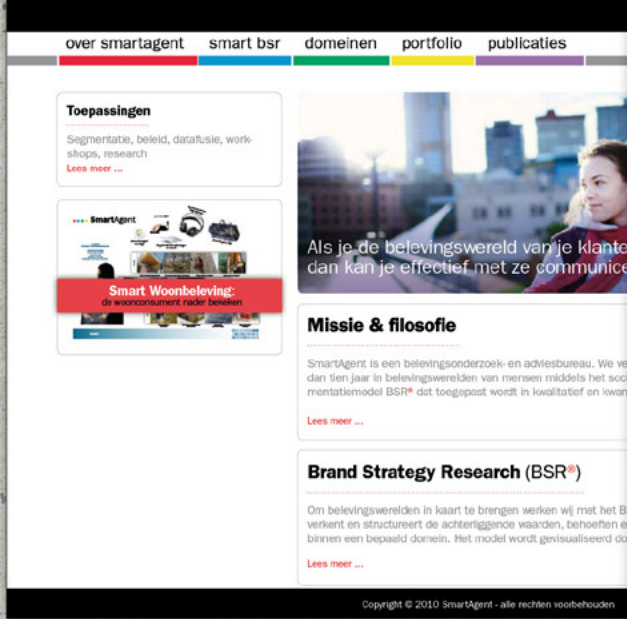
over smartagent smart bsr domeinen portfolio publicaties

Toepassingen

Segmentatie, beleid, datafusie, workshops, research

Lees meer ...

SmartAgent

Smart Woonbeleving:
de woonconsument nader bekeken

Als je de belevingswereld van je klante
dan kan je effectief met ze communice

Missie & filosofie

SmartAgent is een belevingsonderzoek- en adviesbureau. We we
dan tien jaar in belevingswerelden van mensen middels het soc
mentatiemodel BSR® dat toegepast wordt in kwalitatief en kwan

Lees meer ...

Brand Strategy Research (BSR®)

Om belevingswerelden in kaart te brengen werken wij met het B
verkent en structureert de achterliggende waarden, behoeften e
binnen een bepaald domein. Het model wordt gevisualiseerd do

Lees meer ...

Copyright © 2010 SmartAgent - alle rechten voorbehouden